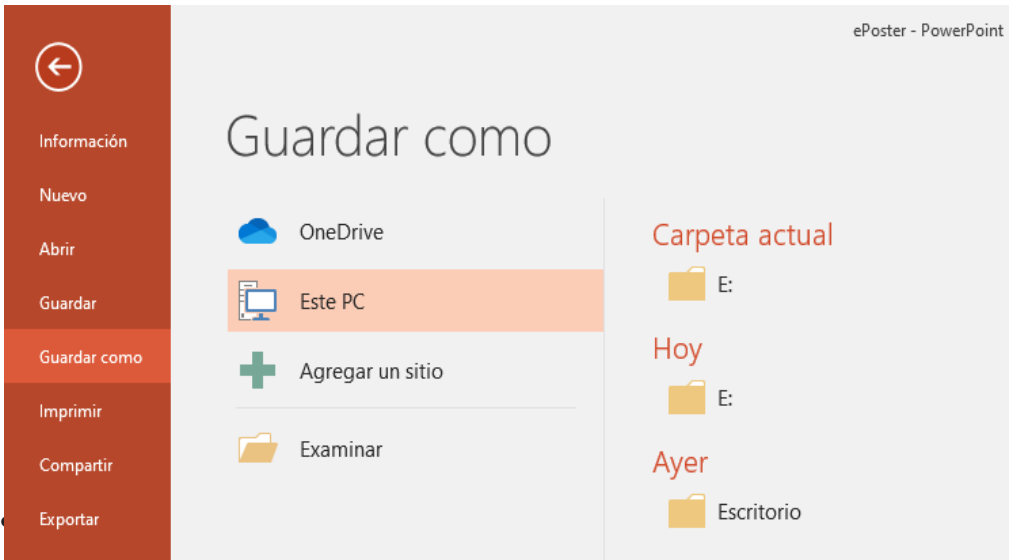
ePoster - PowerPoint

Información

Nuevo

Abrir

Guardar

Guardar como

Imprimir

Compartir

Exportar

Guardar como

OneDrive

Este PC

Agregar un sitio

Examinar

Carpeta actual

E:

Hoy

E:

Ayer

Escritorio